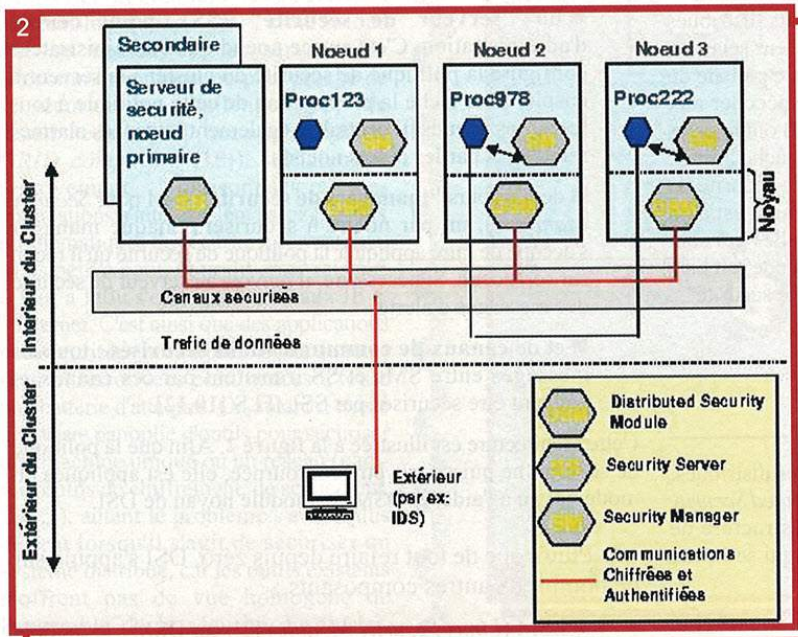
2

Secondaire

Serveur de sécurité, noeud primaire

Noeud 1

Proc123

Noeud 2

Proc978

Noeud 3

Proc222

Noyau

Intérieur du Cluster

Canaux securisées

Trafic de données

Extérieur du Cluster

Distributed Security Module

Security Server

Security Manager

Communications Chiffrées et Authentifiées

Extérieur (par ex: IDS)